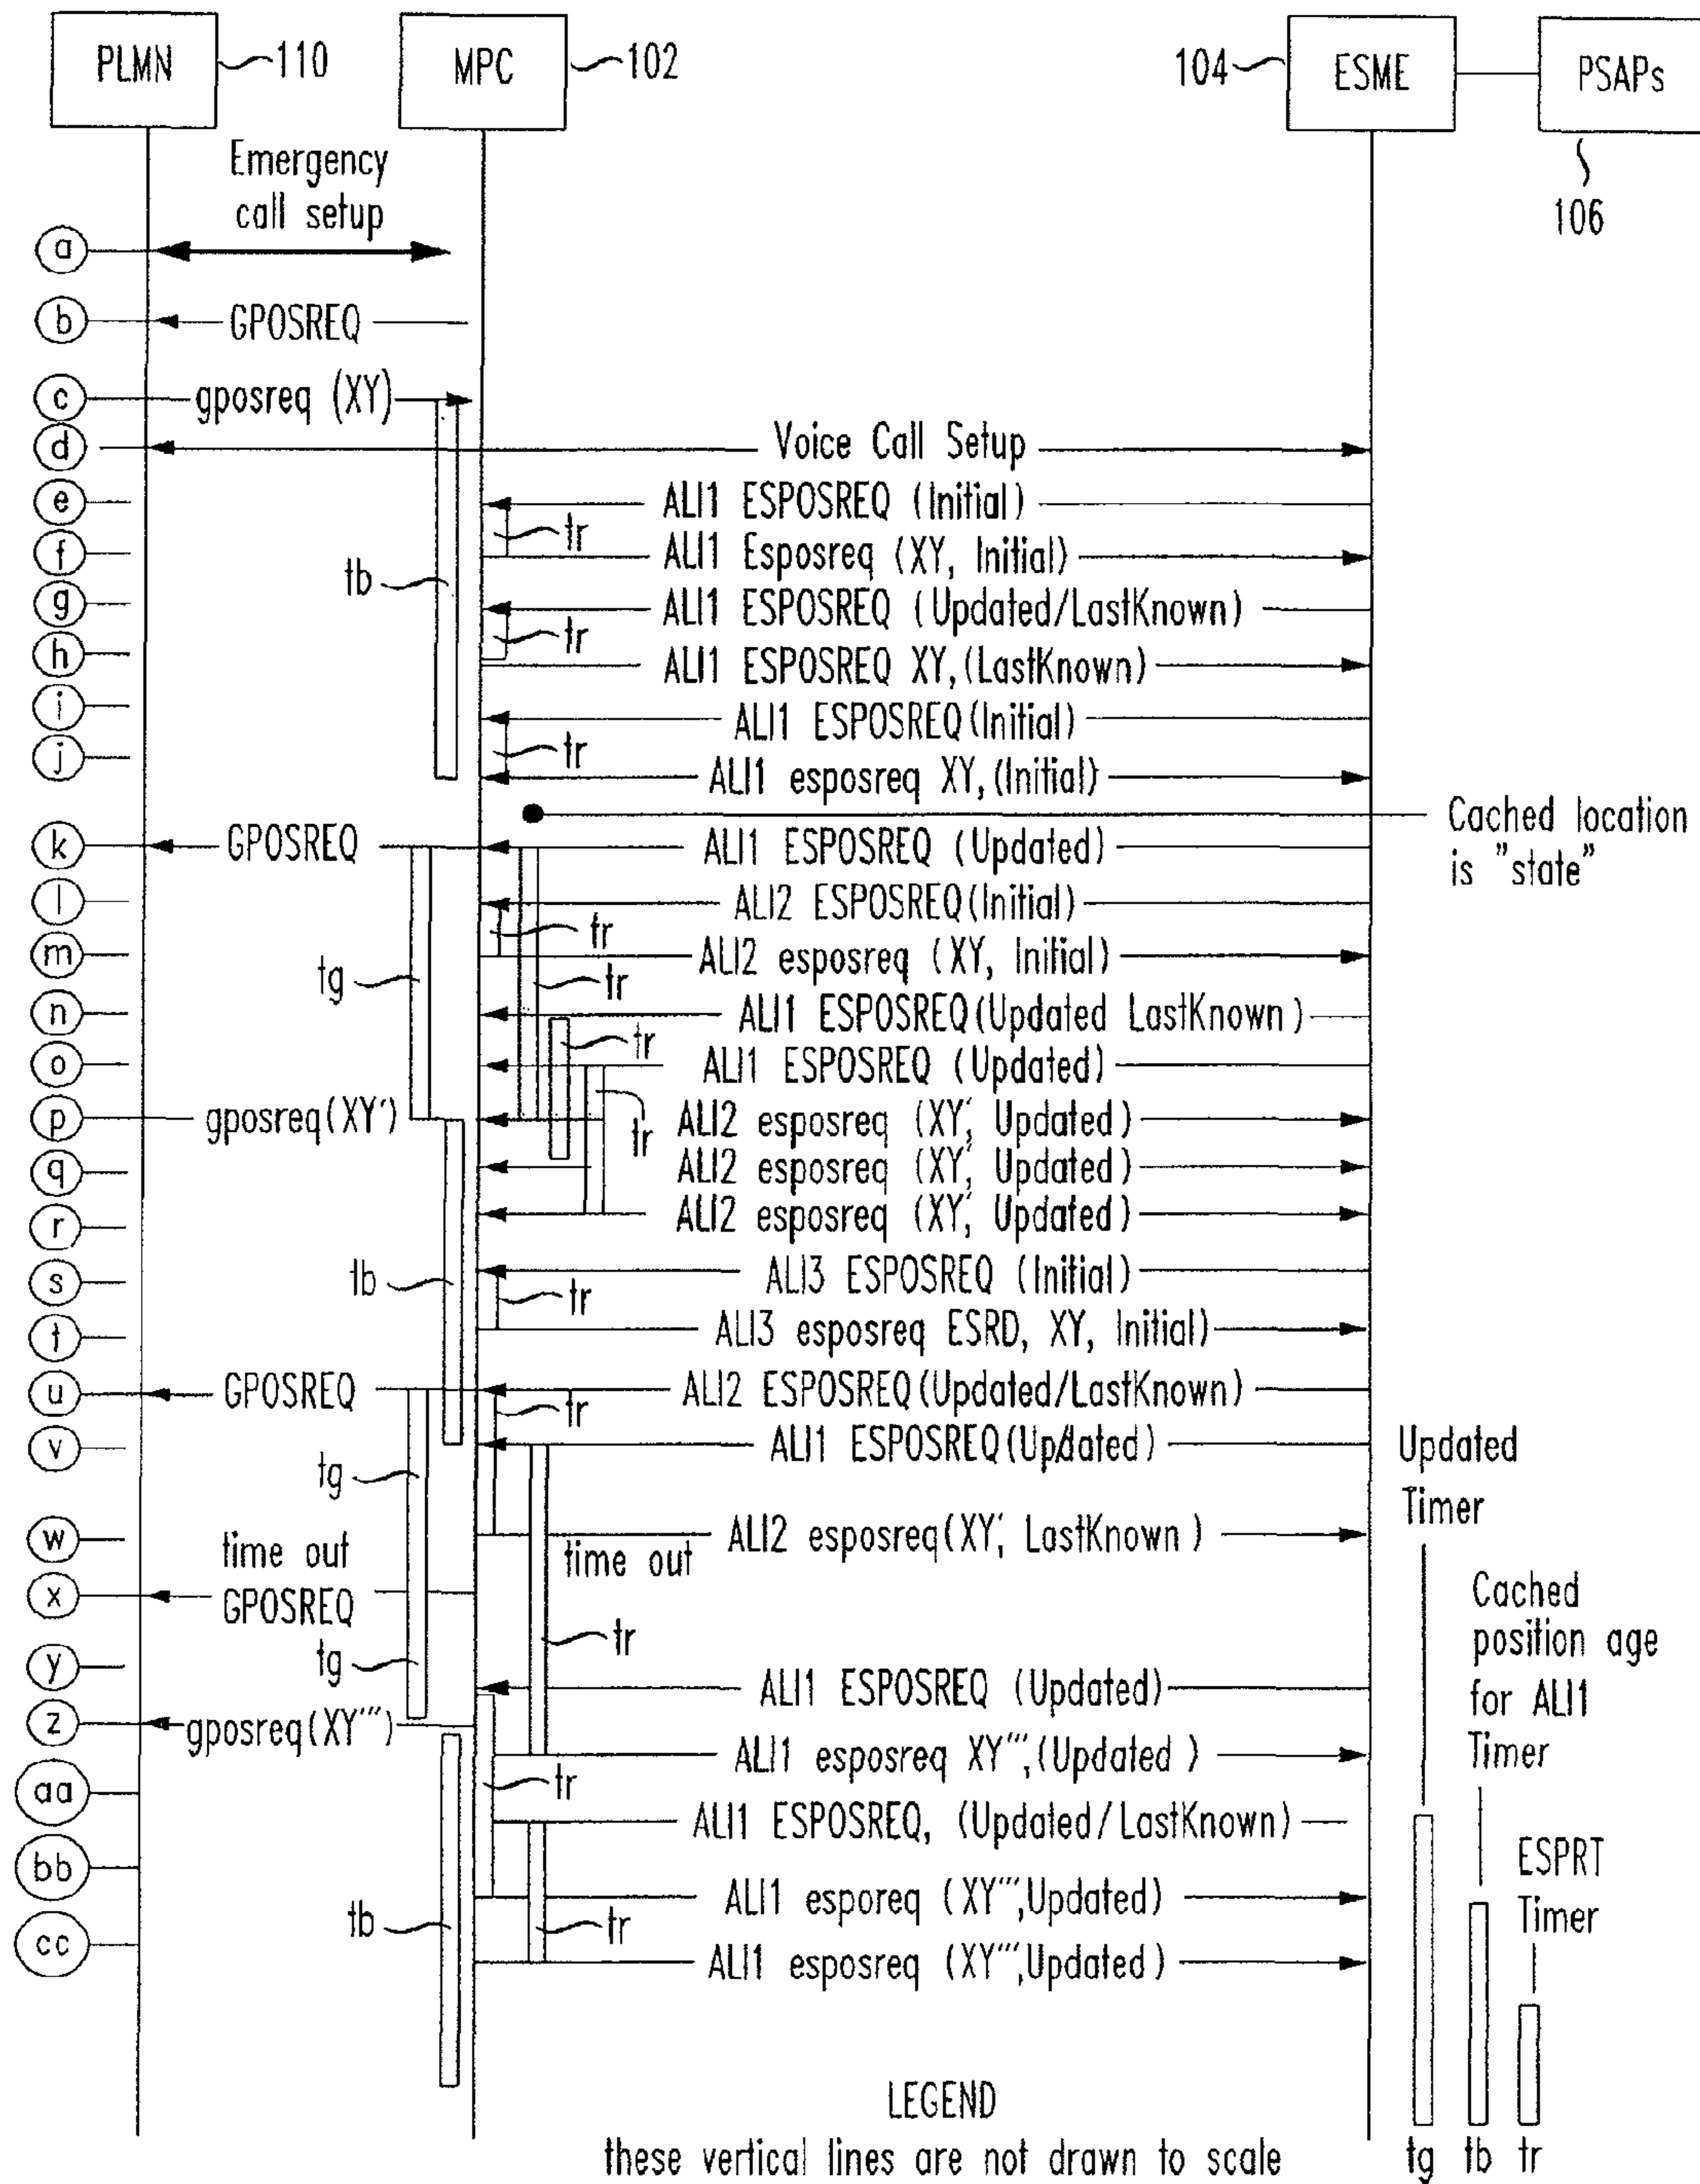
PLMN 110
MPC 102
104 ESME
PSAPs
106

Emergency call setup

a
b GPOSREQ
c gposreq (XY)
d Voice Call Setup
e ALI1 ESPOSREQ (Initial)
f tr ALI1 Esposreq (XY, Initial)
g tb ALI1 ESPOSREQ (Updated/LastKnown)
h tr ALI1 ESPOSREQ XY, (LastKnown)
i ALI1 ESPOSREQ (Initial)
j tr ALI1 esposreq XY, (Initial)
Cached location is "state"
k GPOSREQ ALI1 ESPOSREQ (Updated)
l ALI2 ESPOSREQ (Initial)
m tr ALI2 esposreq (XY, Initial)
n tg tr ALI1 ESPOSREQ (Updated LastKnown)
o tr ALI1 ESPOSREQ (Updated)
p gposreq (XY') tr ALI2 esposreq (XY', Updated)
q ALI2 esposreq (XY', Updated)
r ALI2 esposreq (XY', Updated)
s tb ALI3 ESPOSREQ (Initial)
t tr ALI3 esposreq ESRD, XY, Initial)
u GPOSREQ ALI2 ESPOSREQ (Updated/LastKnown)
v tr ALI1 ESPOSREQ (Updated)
tg
w time out time out ALI2 esposreq (XY', LastKnown)
x GPOSREQ
y tg tr
z gposreq (XY''') ALI1 ESPOSREQ (Updated)
ALI1 esposreq XY''', (Updated)
aa tr
ALI1 ESPOSREQ, (Updated/LastKnown)
bb
ALI1 esporeq (XY''', Updated)
cc tb tr ALI1 esposreq (XY''', Updated)

Updated Timer
Cached position age for ALI1 Timer
ESPRT Timer

LEGEND
these vertical lines are not drawn to scale
tg tb tr